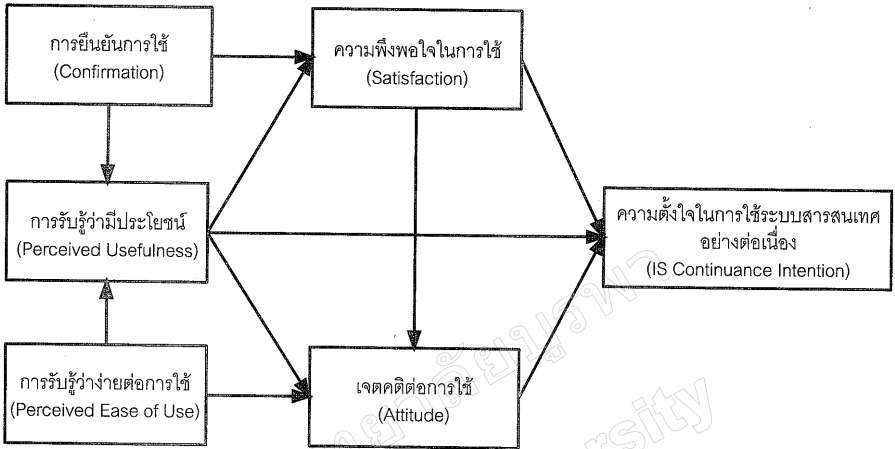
การยืนยันการใช้
(Confirmation)

ความพึงพอใจในการใช้
(Satisfaction)

การรับรู้ว่ามีประโยชน์
(Perceived Usefulness)

ความตั้งใจในการใช้ระบบสารสนเทศอย่างต่อเนื่อง
(IS Continuance Intention)

การรับรู้ว่าง่ายต่อการใช้
(Perceived Ease of Use)

เจตคติต่อการใช้
(Attitude)

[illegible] University